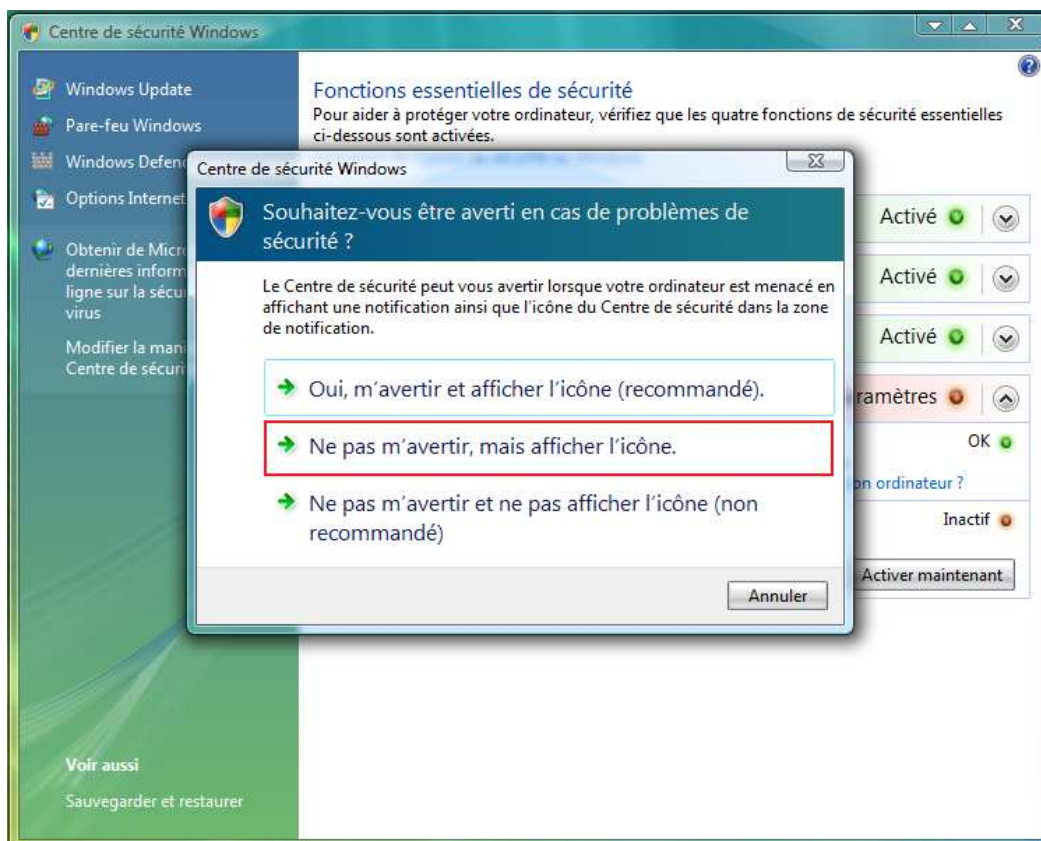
Centre de sécurité Windows

Windows Update
Pare-feu Windows
Windows Defen
Options Internet

Obtenir de Micr dernières inform ligne sur la sécu virus

Modifier la mani Centre de sécuri

Voir aussi
Sauvegarder et restaurer

Fonctions essentielles de sécurité
Pour aider à protéger votre ordinateur, vérifiez que les quatre fonctions de sécurité essentielles ci-dessous sont activées.

Activé
Activé
Activé
ramètres
OK
on ordinateur ?
Inactif
Activer maintenant

Centre de sécurité Windows

Souhaitez-vous être averti en cas de problèmes de sécurité ?

Le Centre de sécurité peut vous avertir lorsque votre ordinateur est menacé en affichant une notification ainsi que l'icône du Centre de sécurité dans la zone de notification.

Oui, m'avertir et afficher l'icône (recommandé).

Ne pas m'avertir, mais afficher l'icône.

Ne pas m'avertir et ne pas afficher l'icône (non recommandé)

Annuler